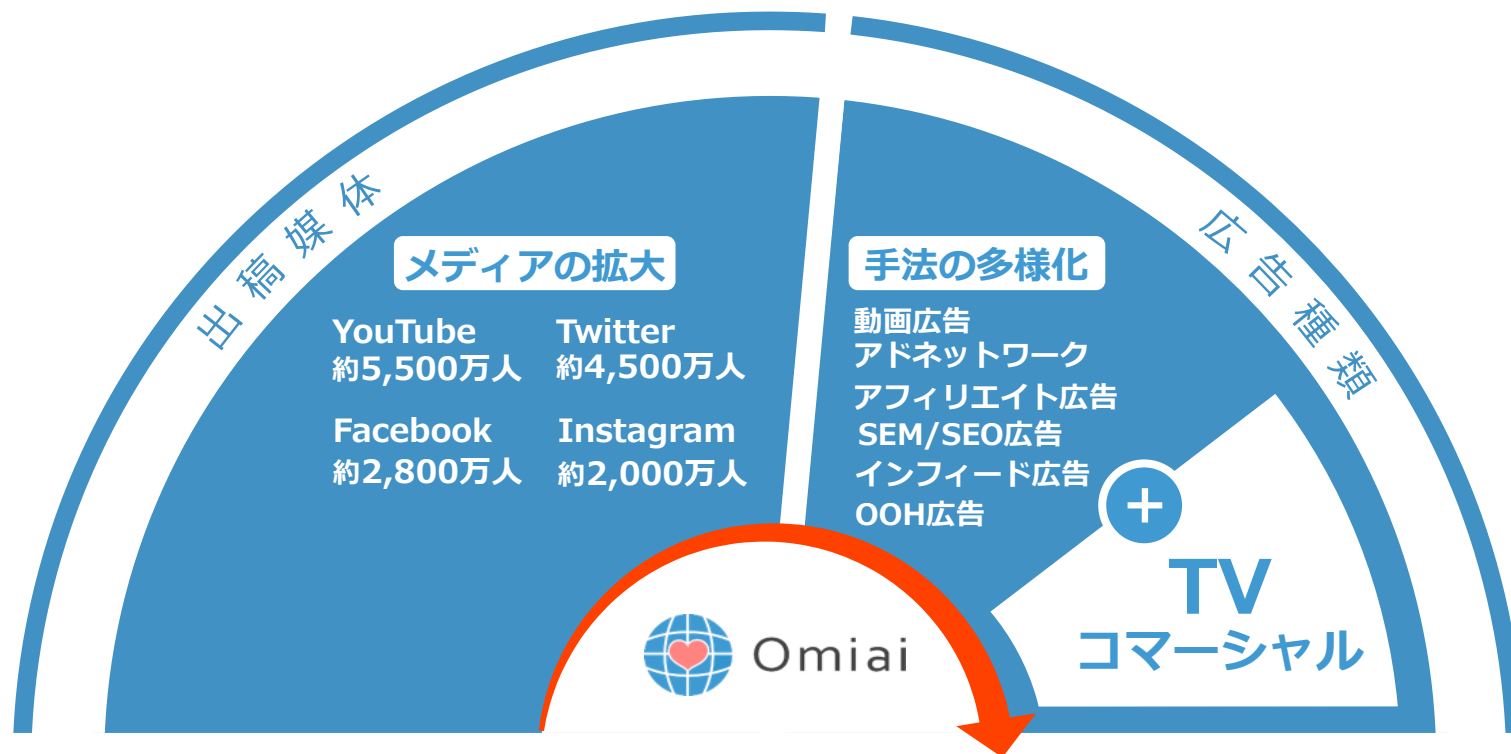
出稿媒体

メディアの拡大

YouTube
約5,500万人

Twitter
約4,500万人

Facebook
約2,800万人

Instagram
約2,000万人

広告種類

手法の多様化

動画広告
アドネットワーク
アフィリエイト広告
SEM/SEO広告
インフィード広告
OOH広告

+

TV
コマーシャル

Omiai